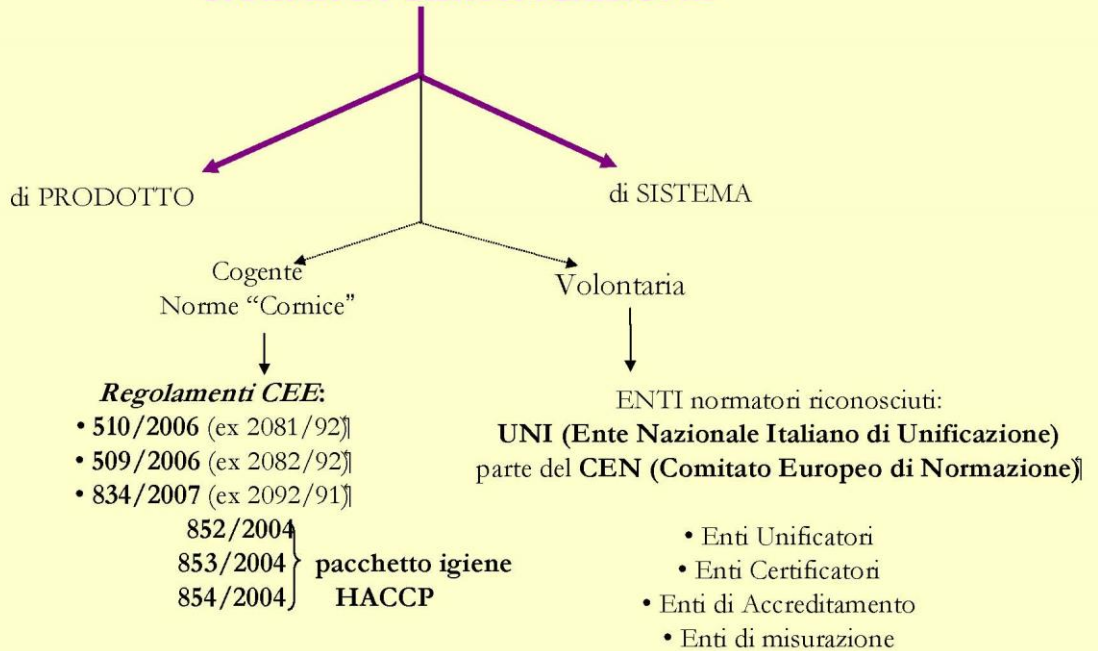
di PRODOTTO

di SISTEMA

Cogente
Norme "Cornice"

Volontaria

*Regolamenti CEE*:
• **510/2006** (ex 2081/92)
• **509/2006** (ex 2082/92)
• **834/2007** (ex 2092/91)
**852/2004**
**853/2004** **pacchetto igiene**
**854/2004** **HACCP**

ENTI normatori riconosciuti:
**UNI (Ente Nazionale Italiano di Unificazione)**
parte del **CEN (Comitato Europeo di Normazione)**

• Enti Unificatori
• Enti Certificatori
• Enti di Accreditamento
• Enti di misurazione